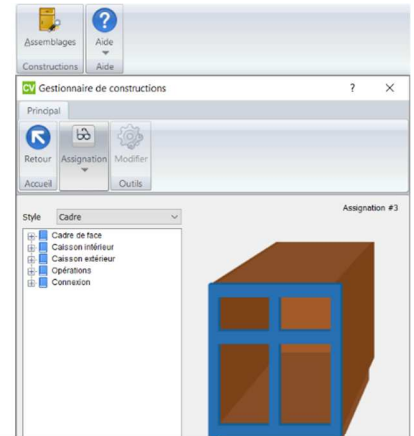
Assemblages
Aide
Constructions
Aide

CV Gestionnaire de constructions
?
×

Principal
Retour
Assignation
Modifier
Accueil
Outils

Assignation #3

Style Cadre

Cadre de face
Caisson intérieur
Caisson extérieur
Opérations
Connexion